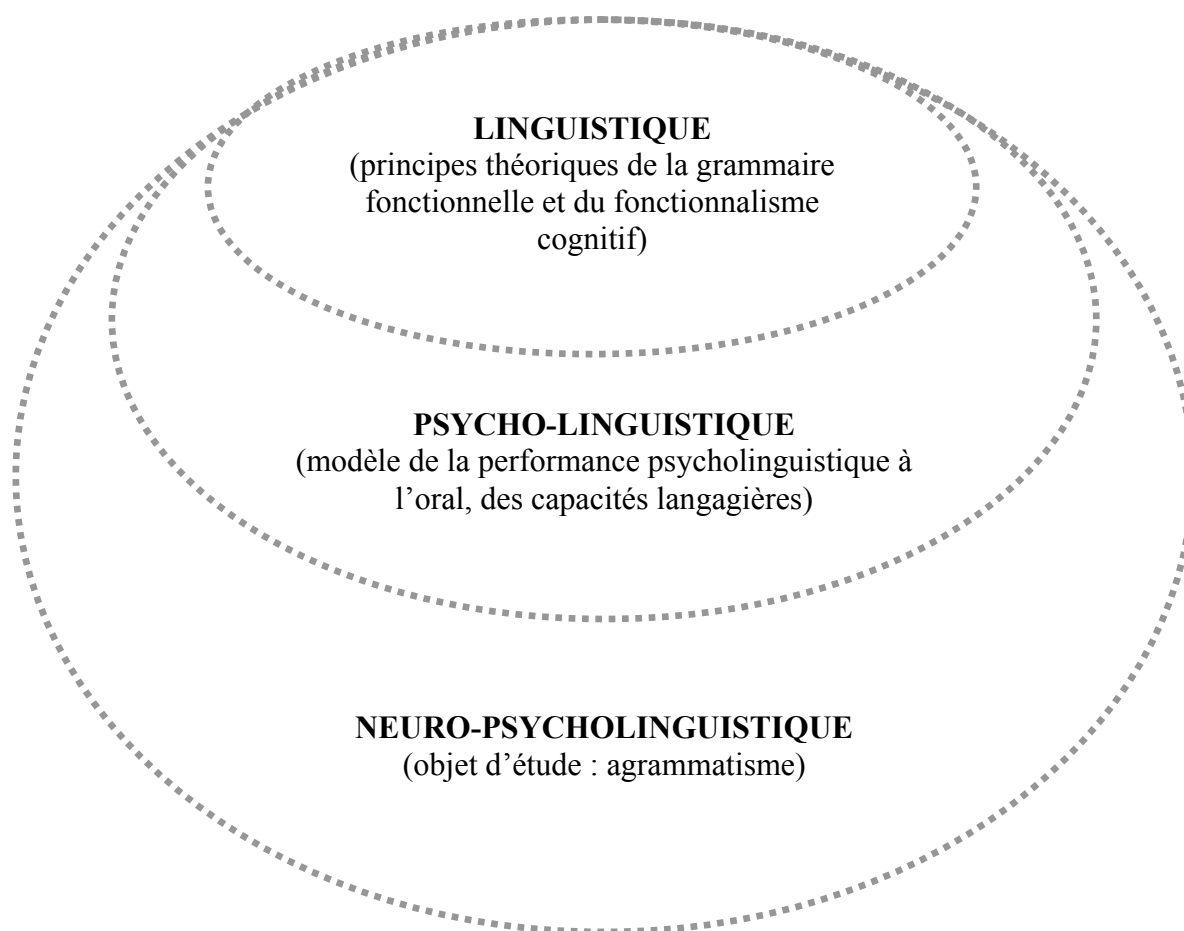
LINGUISTIQUE
(principes théoriques de la grammaire fonctionnelle et du fonctionnalisme cognitif)

PSYCHO-LINGUISTIQUE
(modèle de la performance psycholinguistique à l'oral, des capacités langagières)

NEURO-PSYCHOLINGUISTIQUE
(objet d'étude : agrammatisme)